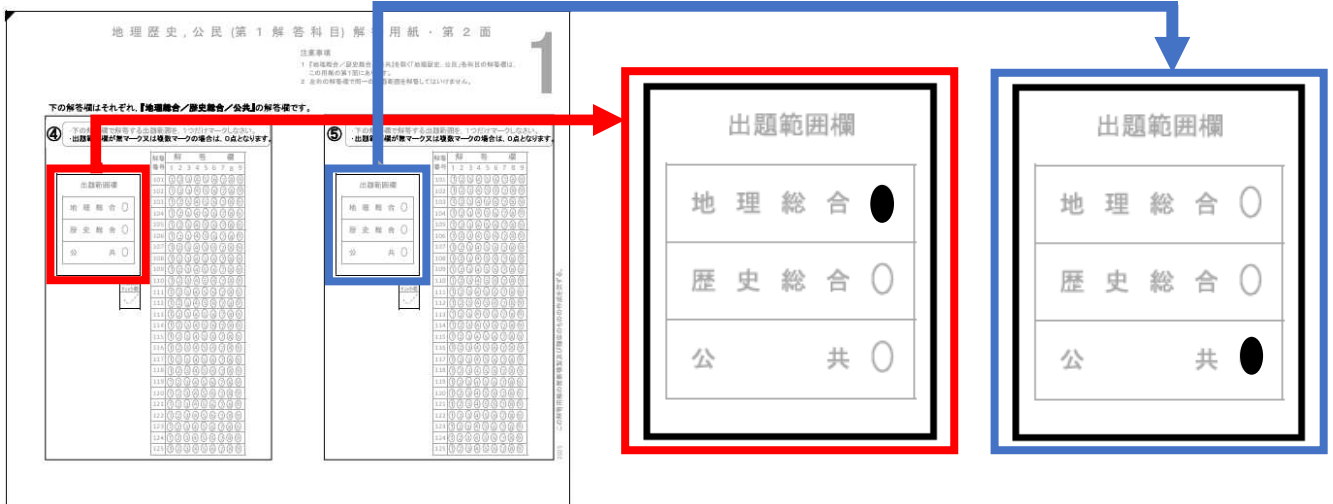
地理歴史，公民（第１解答科目）解［illegible］用紙・第２面

1

注意事項
1『地理総合／歴史総合／公共』を除く「地理歴史，公民」各科目の解答欄は，この用紙の第1面にあります。
2 左右の解答欄で同一の出題範囲を解答してはいけません。

下の解答欄はそれぞれ，『地理総合／歴史総合／公共』の解答欄です。

④ 下の［illegible］で解答する出題範囲を，１つだけマークしなさい。
・出題［illegible］欄が無マーク又は複数マークの場合は，０点となります。

出題範囲欄
地理総合 ○
歴史総合 ○
公共 ○

解答番号 解答欄 1 2 3 4 5 6 7 8 9
101 102 103 104 105 106 107 108 109 110 111 112 113 114 115 116 117 118 119 120 121 122 123 124 125

⑤ 下の［illegible］で解答する出題範囲を，１つだけマークしなさい。
・出題範囲欄が無マーク又は複数マークの場合は，０点となります。

出題範囲欄
地理総合 ○
歴史総合 ○
公共 ○

解答番号 解答欄 1 2 3 4 5 6 7 8 9
101 102 103 104 105 106 107 108 109 110 111 112 113 114 115 116 117 118 119 120 121 122 123 124 125

出題範囲欄
地理総合 ●
歴史総合 ○
公共 ○

出題範囲欄
地理総合 ○
歴史総合 ○
公共 ●